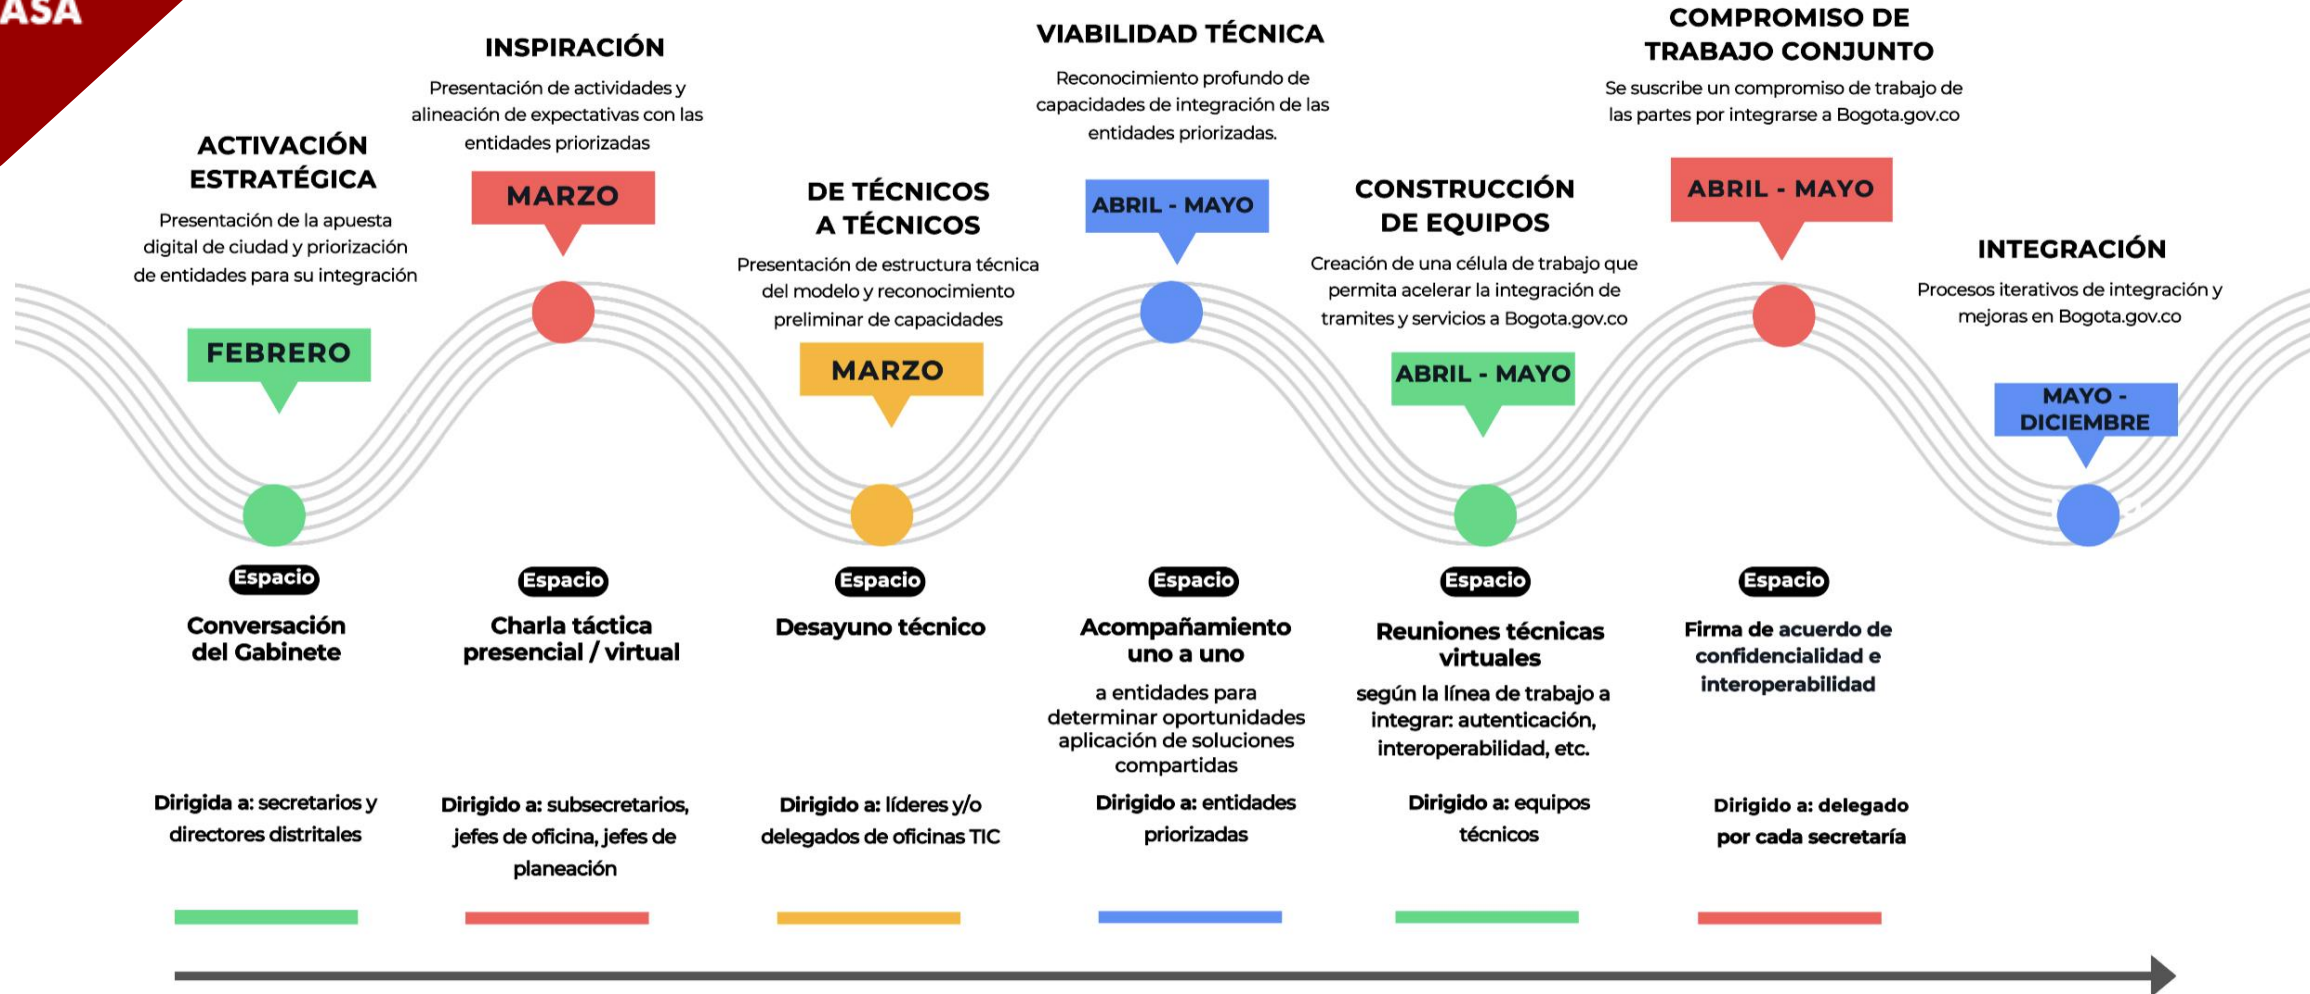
ASA

ACTIVACIÓN ESTRATÉGICA

Presentación de la apuesta digital de ciudad y priorización de entidades para su integración

FEBRERO

Espacio

Conversación del Gabinete

Dirigida a: secretarios y directores distritales

INSPIRACIÓN

Presentación de actividades y alineación de expectativas con las entidades priorizadas

MARZO

Espacio

Charla táctica presencial / virtual

Dirigido a: subsecretarios, jefes de oficina, jefes de planeación

DE TÉCNICOS A TÉCNICOS

Presentación de estructura técnica del modelo y reconocimiento preliminar de capacidades

MARZO

Espacio

Desayuno técnico

Dirigido a: líderes y/o delegados de oficinas TIC

VIABILIDAD TÉCNICA

Reconocimiento profundo de capacidades de integración de las entidades priorizadas.

ABRIL - MAYO

Espacio

Acompañamiento uno a uno

a entidades para determinar oportunidades aplicación de soluciones compartidas

Dirigido a: entidades priorizadas

CONSTRUCCIÓN DE EQUIPOS

Creación de una célula de trabajo que permita acelerar la integración de tramites y servicios a Bogota.gov.co

ABRIL - MAYO

Espacio

Reuniones técnicas virtuales

según la línea de trabajo a integrar: autenticación, interoperabilidad, etc.

Dirigido a: equipos técnicos

COMPROMISO DE TRABAJO CONJUNTO

Se suscribe un compromiso de trabajo de las partes por integrarse a Bogota.gov.co

ABRIL - MAYO

Espacio

Firma de acuerdo de confidencialidad e interoperabilidad

Dirigido a: delegado por cada secretaría

INTEGRACIÓN

Procesos iterativos de integración y mejoras en Bogota.gov.co

MAYO - DICIEMBRE